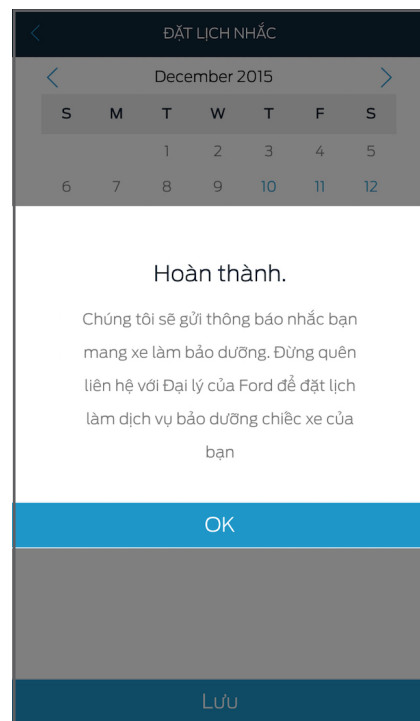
ĐẶT LỊCH NHẮC

December 2015

| S | M | T | W | T | F | S |
|---|---|---|---|---|---|---|
| | | 1 | 2 | 3 | 4 | 5 |
| 6 | 7 | 8 | 9 | 10 | 11 | 12 |

Hoàn thành.

Chúng tôi sẽ gửi thông báo nhắc bạn mang xe làm bảo dưỡng. Đừng quên liên hệ với Đại lý của Ford để đặt lịch làm dịch vụ bảo dưỡng chiếc xe của bạn

OK

Lưu